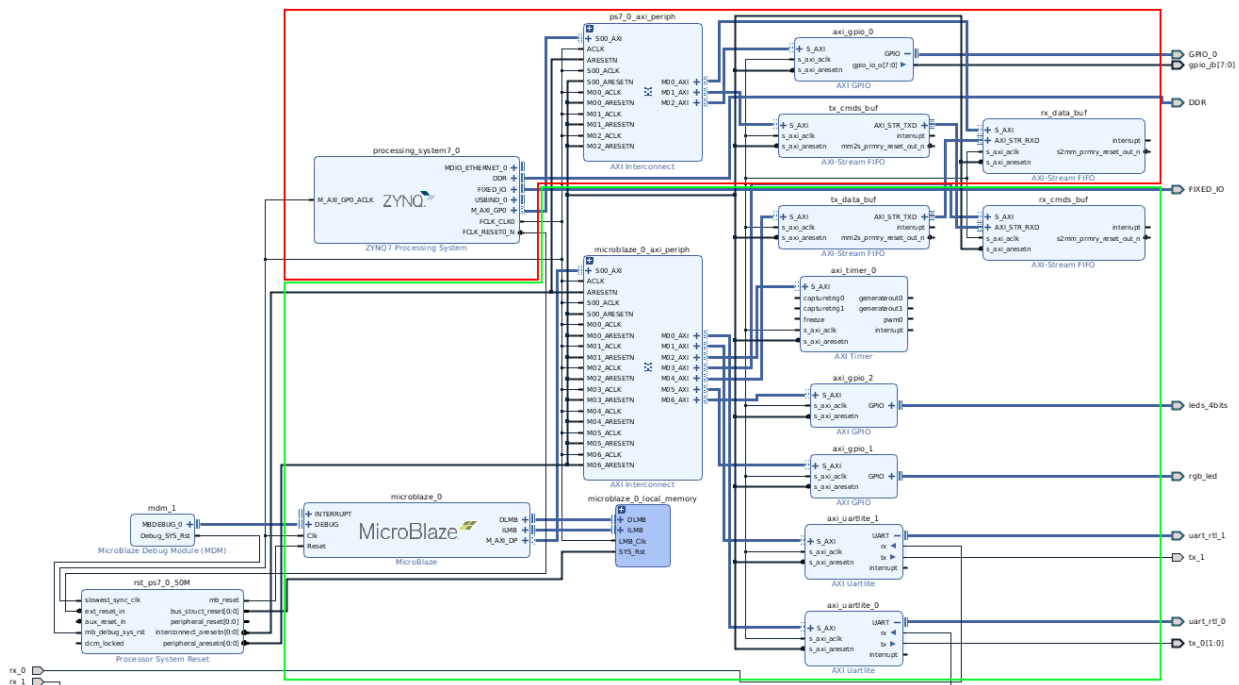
ps7_0_axi_periph
S00_AXI
ACLK
ARESETN
S00_ACLK
S00_ARESETN
M00_ACLK
M00_ARESETN
M01_ACLK
M01_ARESETN
M02_ACLK
M02_ARESETN
M00_AXI
M01_AXI
M02_AXI
AXI Interconnect

axi_gpio_0
S_AXI
s_axi_aclk
s_axi_aresetn
GPIO
gpio_io_o[7:0]
AXI GPIO

GPIO_0
gpio_jb[7:0]
DDR
FIXED_IO

tx_cmds_buf
S_AXI
s_axi_aclk
s_axi_aresetn
AXI_STR_TXD
interrupt
mm2s_prmry_reset_out_n
AXI-Stream FIFO

rx_data_buf
S_AXI
AXI_STR_RXD
s_axi_aclk
s_axi_aresetn
interrupt
s2mm_prmry_reset_out_n
AXI-Stream FIFO

processing_system7_0
M_AXI_GP0_ACLK
MDIO_ETHERNET_0
DDR
FIXED_IO
USBIND_0
M_AXI_GP0
FCLK_CLK0
FCLK_RESET0_N
ZYNQ
ZYNQ7 Processing System

tx_data_buf
S_AXI
s_axi_aclk
s_axi_aresetn
AXI_STR_TXD
interrupt
mm2s_prmry_reset_out_n
AXI-Stream FIFO

rx_cmds_buf
S_AXI
AXI_STR_RXD
s_axi_aclk
s_axi_aresetn
interrupt
s2mm_prmry_reset_out_n
AXI-Stream FIFO

microblaze_0_axi_periph
S00_AXI
ACLK
ARESETN
S00_ACLK
S00_ARESETN
M00_ACLK
M00_ARESETN
M01_ACLK
M01_ARESETN
M02_ACLK
M02_ARESETN
M03_ACLK
M03_ARESETN
M04_ACLK
M04_ARESETN
M05_ACLK
M05_ARESETN
M06_ACLK
M06_ARESETN
M00_AXI
M01_AXI
M02_AXI
M03_AXI
M04_AXI
M05_AXI
M06_AXI
AXI Interconnect

axi_timer_0
S_AXI
capturetrig0
capturetrig1
freeze
s_axi_aclk
s_axi_aresetn
generateout0
generateout1
pwm0
interrupt
AXI Timer

axi_gpio_2
S_AXI
s_axi_aclk
s_axi_aresetn
GPIO
AXI GPIO
leds_4bits

axi_gpio_1
S_AXI
s_axi_aclk
s_axi_aresetn
GPIO
AXI GPIO
rgb_led

mdm_1
MBDEBUG_0
Debug_SYS_Rst
MicroBlaze Debug Module (MDM)

microblaze_0
INTERRUPT
DEBUG
Clk
Reset
DLMB
ILMB
M_AXI_DP
MicroBlaze
MicroBlaze

microblaze_0_local_memory
DLMB
ILMB
LMB_Clk
SYS_Rst

axi_uartlite_1
S_AXI
s_axi_aclk
s_axi_aresetn
UART
rx
tx
interrupt
AXI Uartlite
uart_rtl_1
tx_1

rst_ps7_0_50M
slowest_sync_clk
ext_reset_in
aux_reset_in
mb_debug_sys_rst
dcm_locked
mb_reset
bus_struct_reset[0:0]
peripheral_reset[0:0]
interconnect_aresetn[0:0]
peripheral_aresetn[0:0]
Processor System Reset

axi_uartlite_0
S_AXI
s_axi_aclk
s_axi_aresetn
UART
rx
tx
interrupt
AXI Uartlite
uart_rtl_0
tx_0[1:0]

rx_0
rx_1